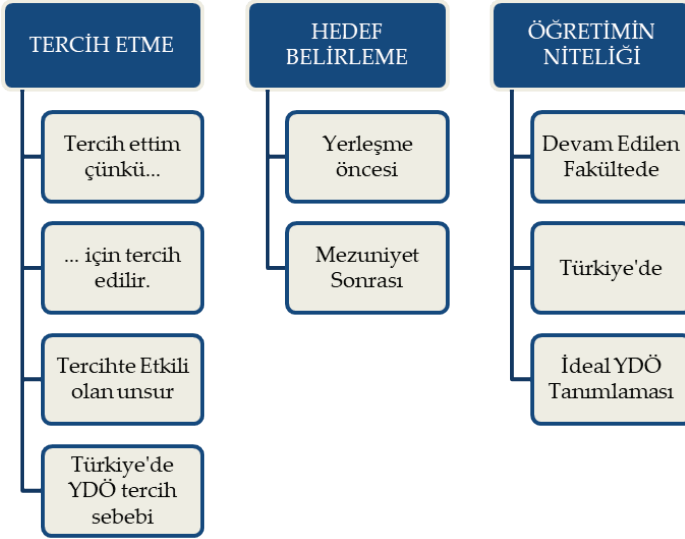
TERCİH ETME

Tercih ettim çünkü...

... için tercih edilir.

Tercihte Etkili olan unsur

Türkiye'de YDÖ tercih sebebi

HEDEF BELİRLEME

Yerleşme öncesi

Mezuniyet Sonrası

ÖĞRETİMİN NİTELİĞİ

Devam Edilen Fakültede

Türkiye'de

İdeal YDÖ Tanımlaması